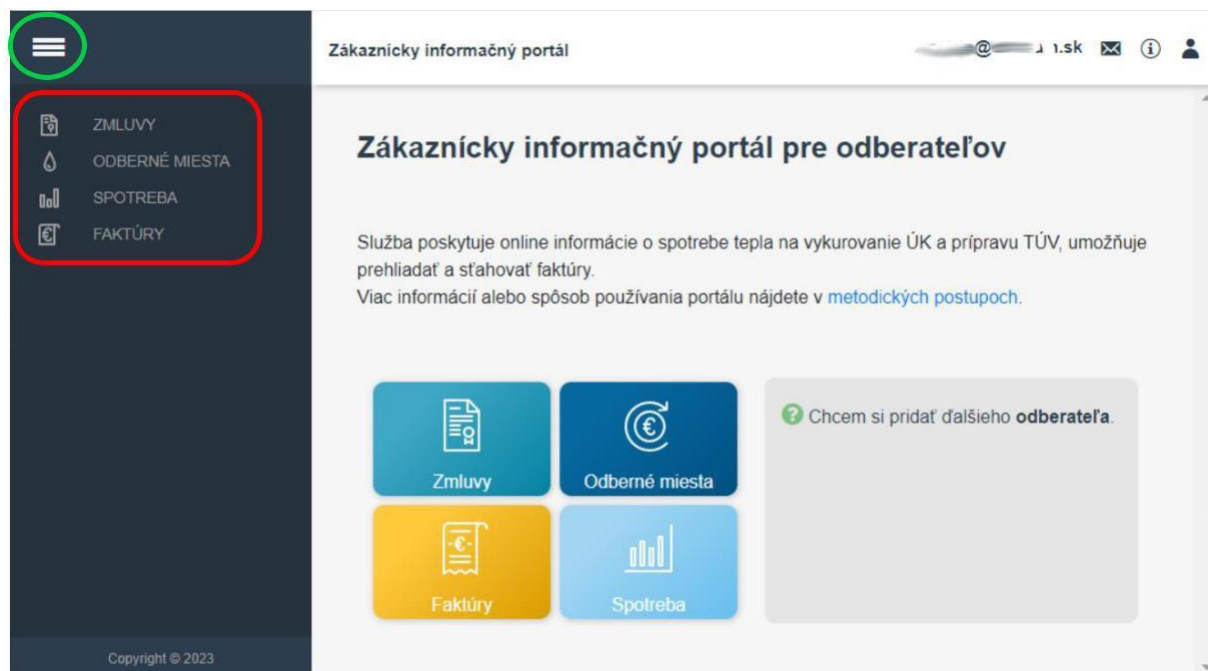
ZMLUVY
ODBERNÉ MIESTA
SPOTREBA
FAKTÚRY

Copyright © 2023

Zákaznícky informačný portál

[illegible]@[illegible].sk

Zákaznícky informačný portál pre odberateľov

Služba poskytuje online informácie o spotrebe tepla na vykurovanie ÚK a prípravu TÚV, umožňuje prehliadať a sťahovať faktúry.
Viac informácií alebo spôsob používania portálu nájdete v metodických postupoch.

Zmluvy
Odberné miesta
Faktúry
Spotreba

Chcem si pridať ďalšieho odberateľa.